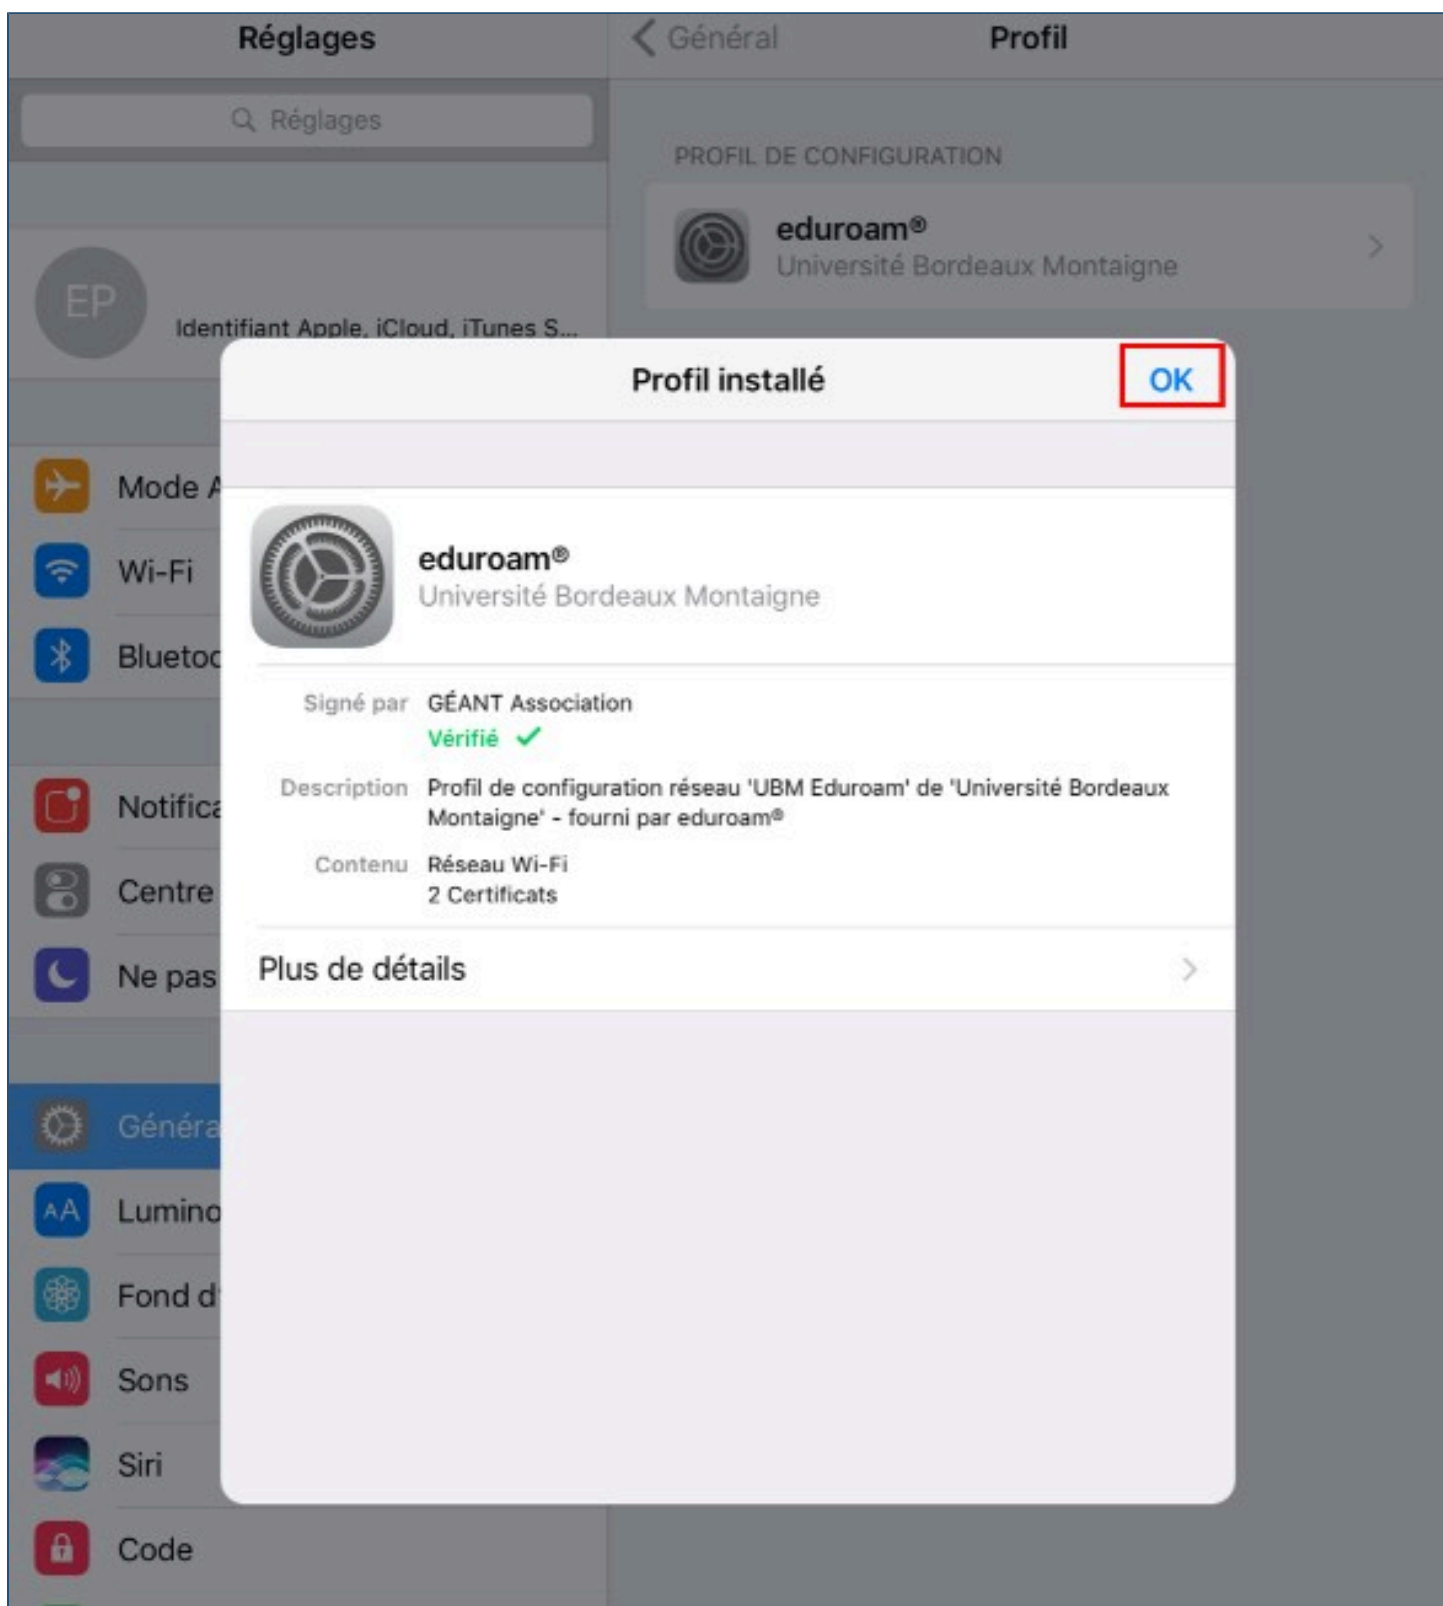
Réglages

Réglages

EP

Identifiant Apple, iCloud, iTunes S...

Mode A

Wi-Fi

Bluetoo

Notifica

Centre

Ne pas

Généra

Lumino

Fond d

Sons

Siri

Code

Général

Profil

PROFIL DE CONFIGURATION

eduroam®
Université Bordeaux Montaigne

Profil installé

OK

eduroam®
Université Bordeaux Montaigne

Signé par GÉANT Association
Vérifié ✓

Description Profil de configuration réseau 'UBM Eduroam' de 'Université Bordeaux Montaigne' - fourni par eduroam®

Contenu Réseau Wi-Fi
2 Certificats

Plus de détails